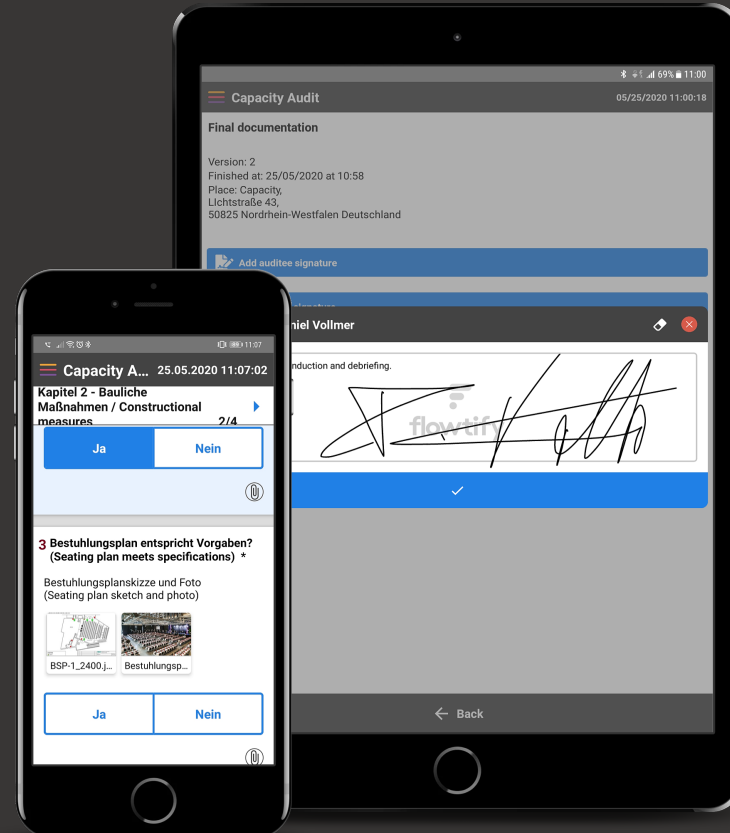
69% 11:00

Capacity Audit

05/25/2020 11:00:18

Final documentation

Version: 2
Finished at: 25/05/2020 at 10:58
Place: Capacity,
LIchtstraße 43,
50825 Nordrhein-Westfalen Deutschland

Add auditee signature

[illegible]niel Vollmer

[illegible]nduction and debriefing.

flowtify

Back

11:07

Capacity A... 25.05.2020 11:07:02

Kapitel 2 - Bauliche Maßnahmen / Constructional measures 2/4

Ja

Nein

3 Bestuhlungsplan entspricht Vorgaben? (Seating plan meets specifications) *

Bestuhlungsplanskizze und Foto
(Seating plan sketch and photo)

BSP-1_2400.j...

Bestuhlungsp...

Ja

Nein